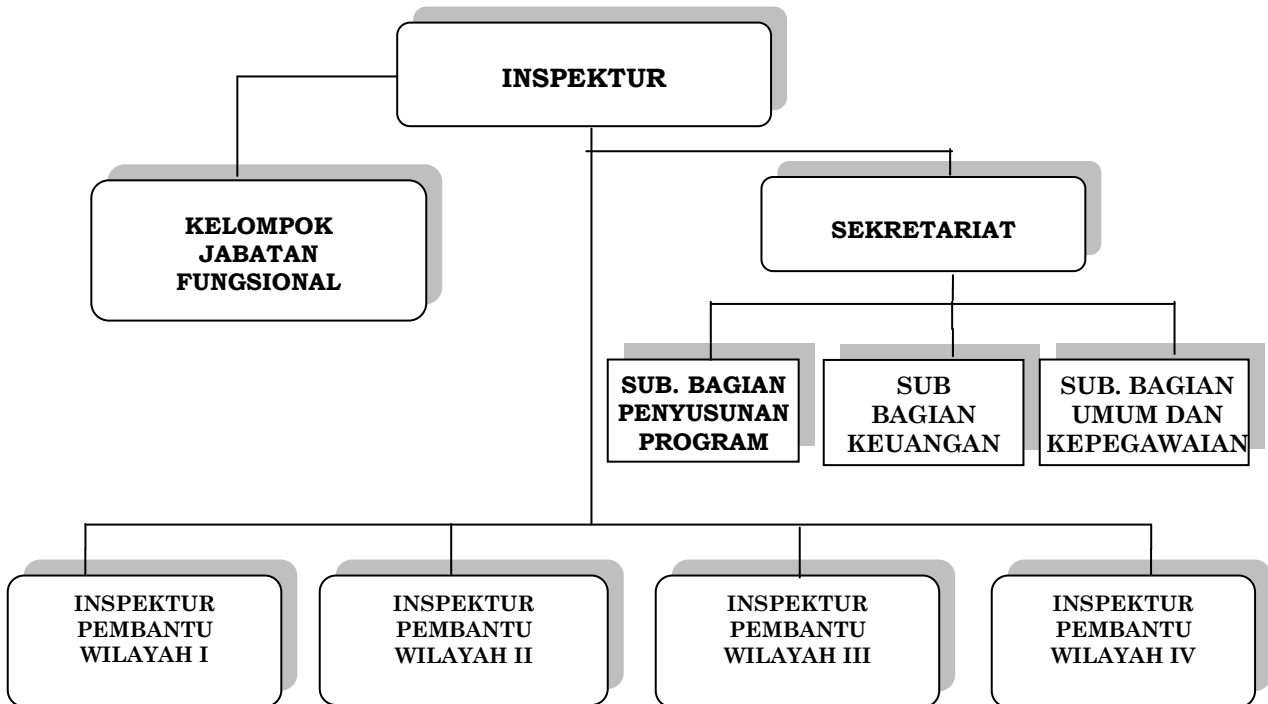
INSPEKTUR

KELOMPOK JABATAN FUNGSIONAL

SEKRETARIAT

SUB. BAGIAN PENYUSUNAN PROGRAM

SUB BAGIAN KEUANGAN

SUB. BAGIAN UMUM DAN KEPEGAWAIAN

INSPEKTUR PEMBANTU WILAYAH I

INSPEKTUR PEMBANTU WILAYAH II

INSPEKTUR PEMBANTU WILAYAH III

INSPEKTUR PEMBANTU WILAYAH IV